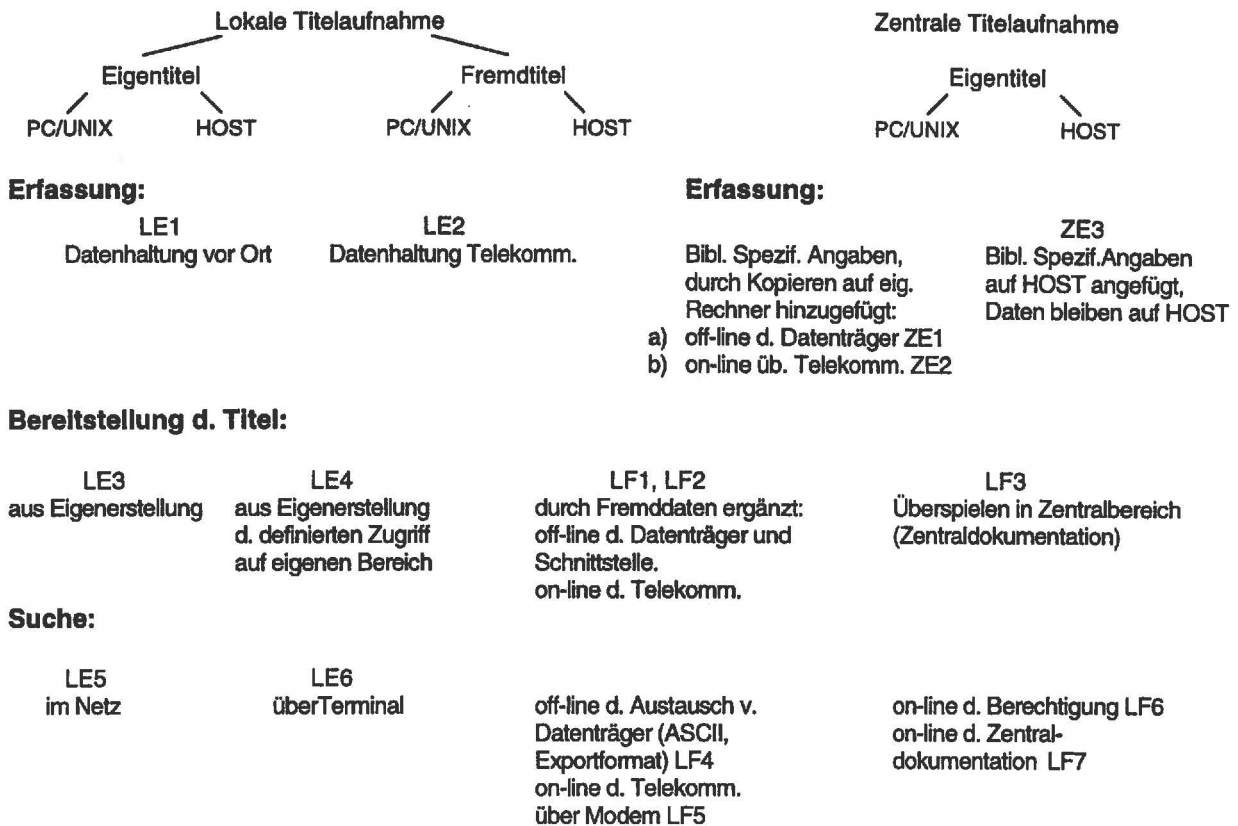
Lokale Titelaufnahme

Eigentitel

PC/UNIX HOST

Fremdtitel

PC/UNIX HOST

Zentrale Titelaufnahme

Eigentitel

PC/UNIX HOST

**Erfassung:**

LE1
Datenhaltung vor Ort

LE2
Datenhaltung Telekomm.

**Erfassung:**

Bibl. Spezif. Angaben, durch Kopieren auf eig. Rechner hinzugefügt:
a) off-line d. Datenträger ZE1
b) on-line üb. Telekomm. ZE2

ZE3
Bibl. Spezif.Angaben auf HOST angefügt, Daten bleiben auf HOST

**Bereitstellung d. Titel:**

LE3
aus Eigenerstellung

LE4
aus Eigenerstellung d. definierten Zugriff auf eigenen Bereich

LF1, LF2
durch Fremddaten ergänzt: off-line d. Datenträger und Schnittstelle. on-line d. Telekomm.

LF3
Überspielen in Zentralbereich (Zentraldokumentation)

**Suche:**

LE5
im Netz

LE6
überTerminal

off-line d. Austausch v. Datenträger (ASCII, Exportformat) LF4
on-line d. Telekomm. über Modem LF5

on-line d. Berechtigung LF6
on-line d. Zentraldokumentation LF7